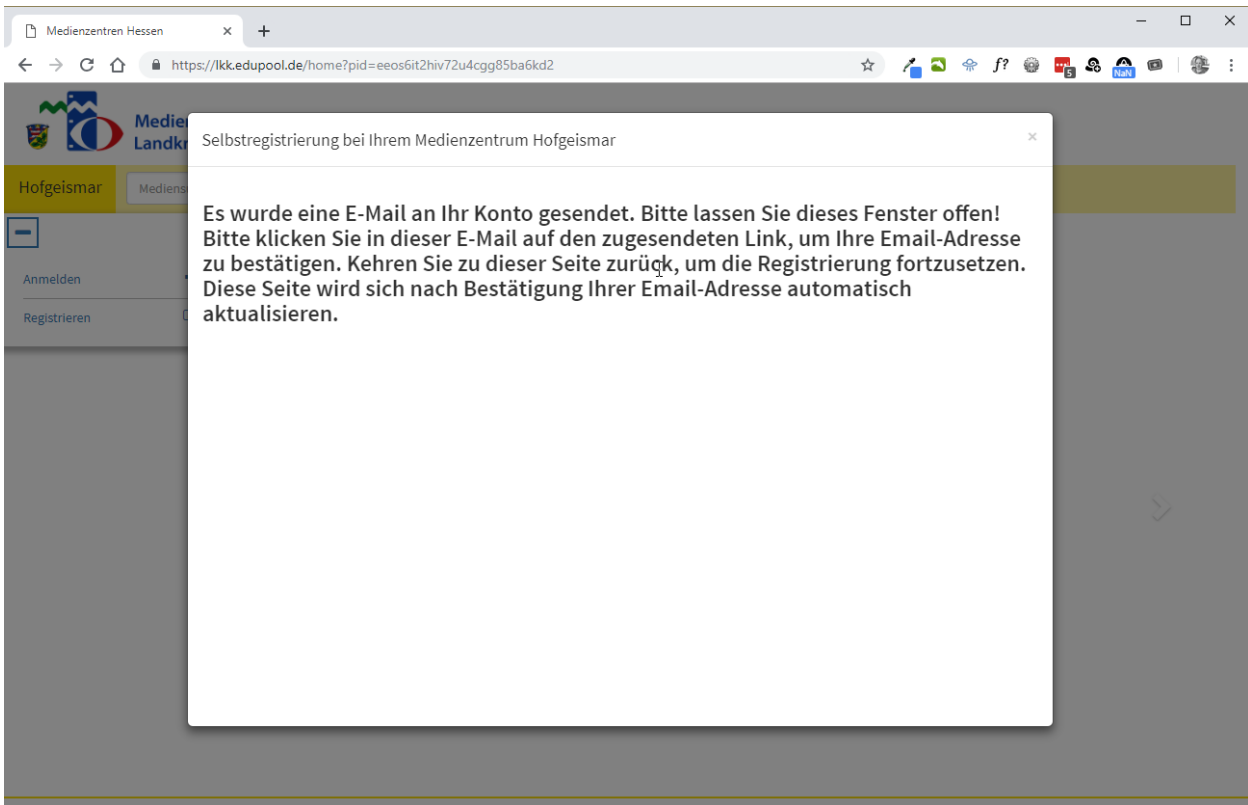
Medienzentren Hessen ×

https://lkk.edupool.de/home?pid=eeos6it2hiv72u4cgg85ba6kd2

f?

5

NaN

Medien
Landkr

Hofgeismar

Mediens

Anmelden

Registrieren

Selbstregistrierung bei Ihrem Medienzentrum Hofgeismar ×

Es wurde eine E-Mail an Ihr Konto gesendet. Bitte lassen Sie dieses Fenster offen! Bitte klicken Sie in dieser E-Mail auf den zugesendeten Link, um Ihre Email-Adresse zu bestätigen. Kehren Sie zu dieser Seite zurück, um die Registrierung fortzusetzen. Diese Seite wird sich nach Bestätigung Ihrer Email-Adresse automatisch aktualisieren.